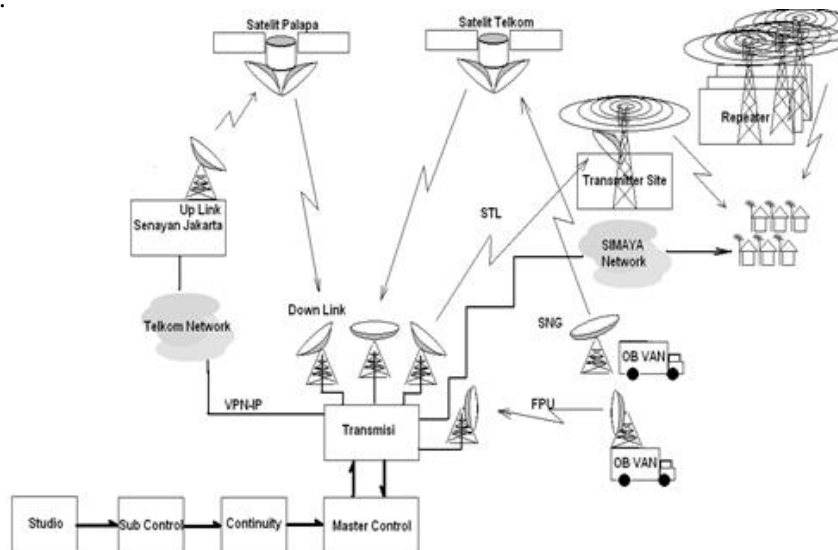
Satelit Palapa

Satelit Telkom

Repeater

Transmitter Site

Up Link
Senayan Jakarta

STL

SIMAYA
Network

Telkom Network

Down Link

SNG

OB VAN

VPN-IP

FPU

Transmisi

OB VAN

Studio

Sub Control

Continuity

Master Control